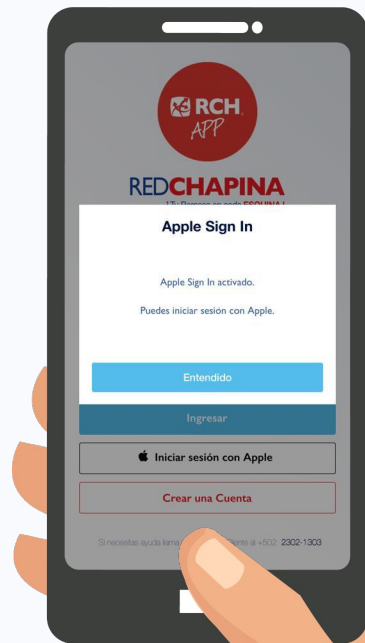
RCH
APP

REDCHAPINA
¡Tu Banco en cada ESQUINA!

Apple Sign In

Apple Sign In activado.

Puedes iniciar sesión con Apple.

Entendido

Ingresar

Iniciar sesión con Apple

Crear una Cuenta

Si necesitas ayuda llama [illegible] al +502 2302-1303